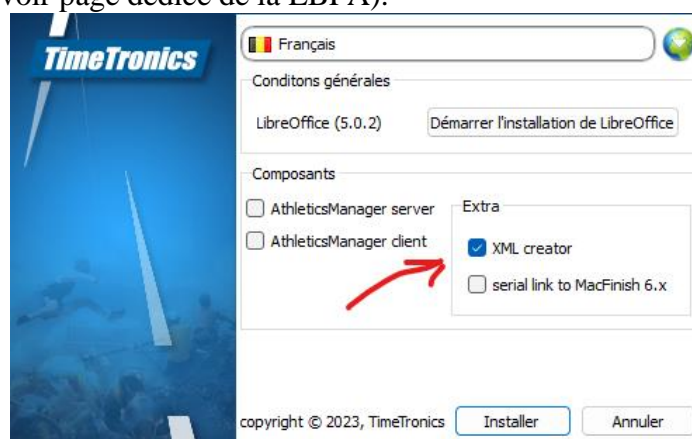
voir page dédiée de la LBFA).

TimeTronics

Français

Conditons générales

LibreOffice (5.0.2)

Démarrer l'installation de LibreOffice

Composants

AthleticsManager server

AthleticsManager client

Extra

XML creator

serial link to MacFinish 6.x

copyright © 2023, TimeTronics

Installer

Annuler